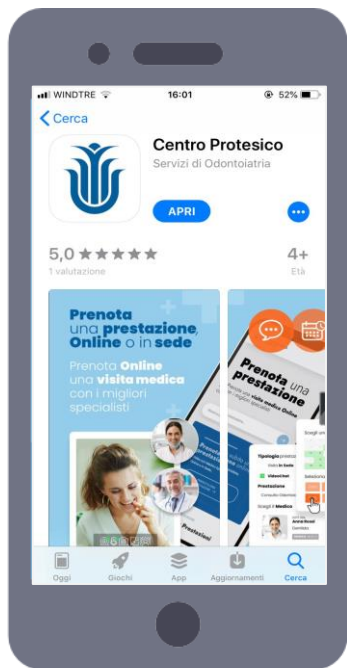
WINDTRE 16:01 52%

Cerca

Centro Protesico

Servizi di Odontoiatria

APRI

5,0 ★★★★★

1 valutazione

4+

Età

Prenota una prestazione, Online o in sede

Prenota Online una visita medica con i migliori specialisti

Prenota una prestazione

Tipologia

Prestazione

Scegli il Medico

Prestazioni

Oggi

Giochi

App

Aggiornamenti

Cerca